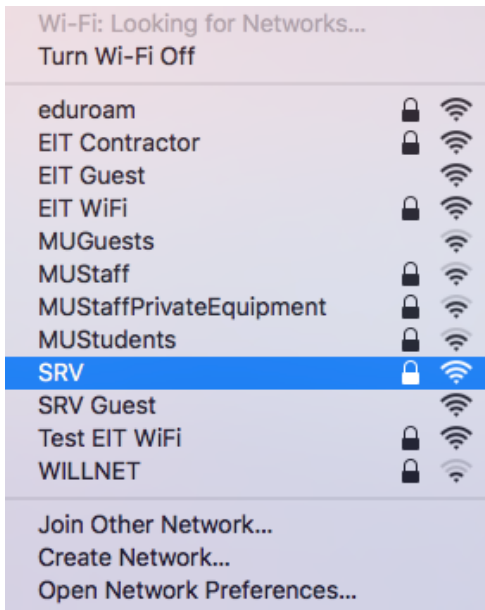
Wi-Fi: Looking for Networks...
Turn Wi-Fi Off

eduroam
EIT Contractor
EIT Guest
EIT WiFi
MUGuests
MUStaff
MUStaffPrivateEquipment
MUStudents
SRV
SRV Guest
Test EIT WiFi
WILLNET

Join Other Network...
Create Network...
Open Network Preferences...